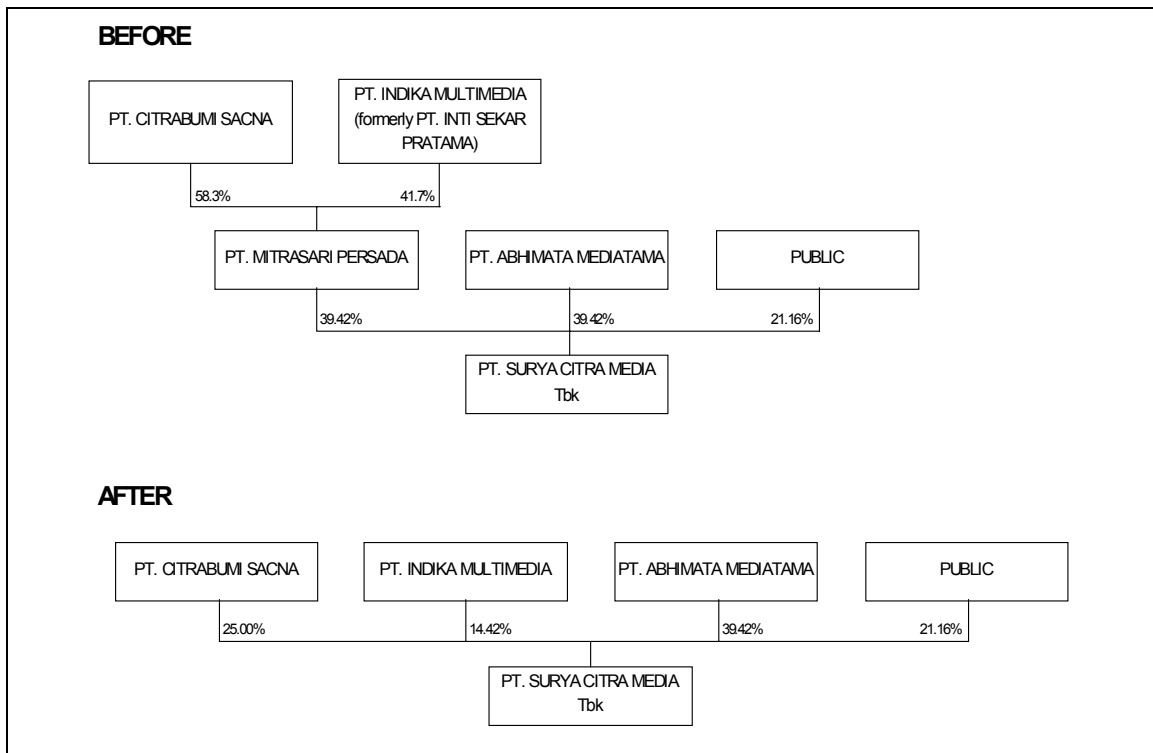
BEFORE

PT. CITRABUMI SACNA

PT. INDIKA MULTIMEDIA (formerly PT. INTI SEKAR PRATAMA)

58.3%

41.7%

PT. MITRASARI PERSADA

PT. ABHIMATA MEDIATAMA

PUBLIC

39.42%

39.42%

21.16%

PT. SURYA CITRA MEDIA Tbk

AFTER

PT. CITRABUMI SACNA

PT. INDIKA MULTIMEDIA

PT. ABHIMATA MEDIATAMA

PUBLIC

25.00%

14.42%

39.42%

21.16%

PT. SURYA CITRA MEDIA Tbk